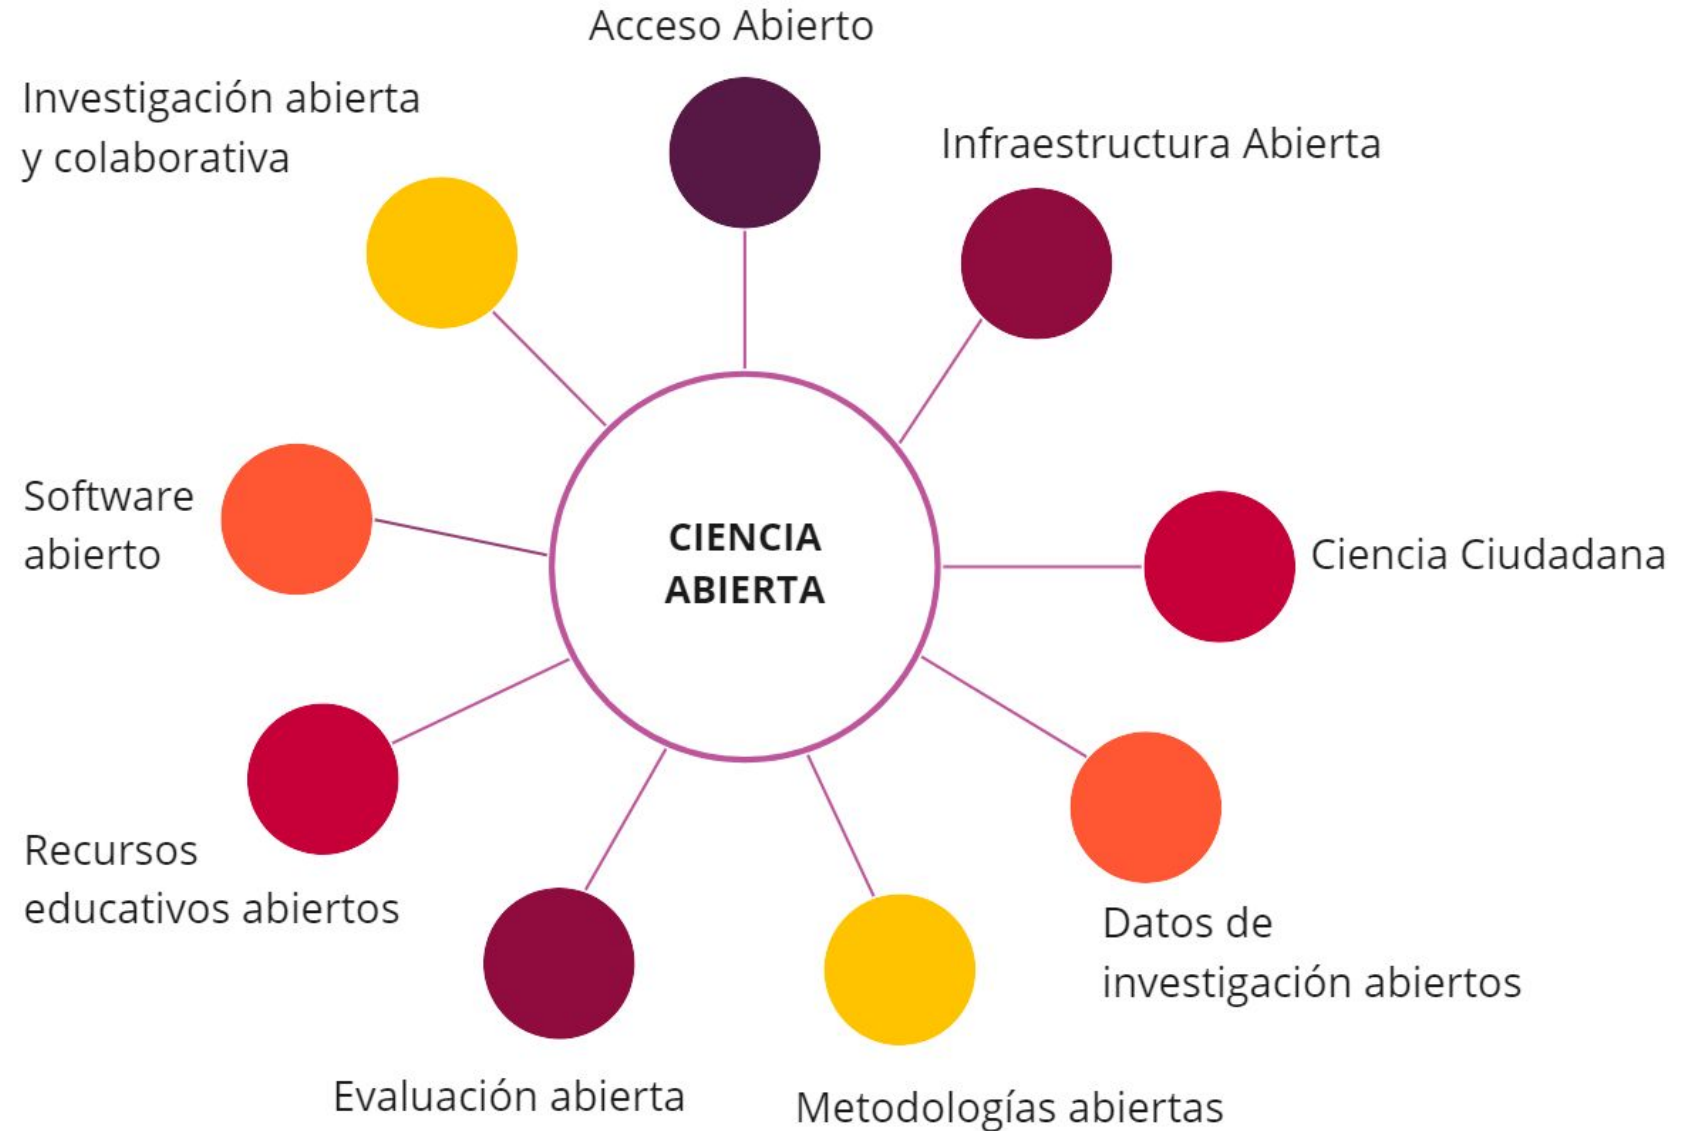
Acceso Abierto

Investigación abierta y colaborativa

Infraestructura Abierta

Software abierto

CIENCIA ABIERTA

Ciencia Ciudadana

Recursos educativos abiertos

Datos de investigación abiertos

Evaluación abierta

Metodologías abiertas